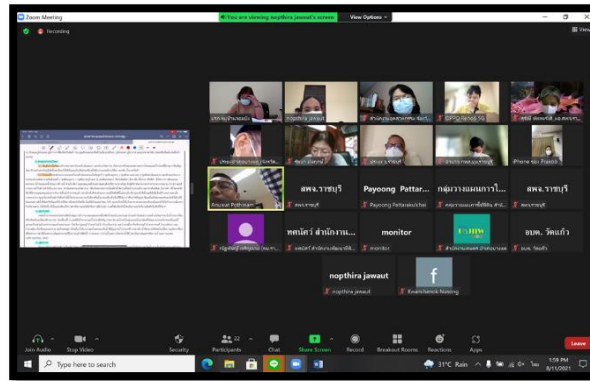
Zoom Meeting

You are viewing nopthira jawaut's screen

View Options

Recording

View

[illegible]

nopthira jawaut

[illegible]

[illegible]

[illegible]

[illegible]

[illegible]

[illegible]

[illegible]

iPhone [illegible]

Anuwat Pothirat

สพจ.ราชบุรี

Payoong Pattar...

กลุ่มวางแผนการใ...

สพจ.ราชบุรี

สพจ.ราชบุรี

Payoong Pattarakulchai

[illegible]

สพจ.ราชบุรี

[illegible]

พชนิดา สำนักงาน...

monitor

อบพ. วัดแก้ว

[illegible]

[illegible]

monitor

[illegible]

อบพ. วัดแก้ว

nopthira jawaut

nopthira jawaut

Kwanchanok Nusing

Join Audio

Stop Video

Security

Participants 22

Chat

Share Screen

Record

Breakout Rooms

Reactions

Apps

Leave

Type here to search

31°C Rain

1:59 PM
8/11/2021